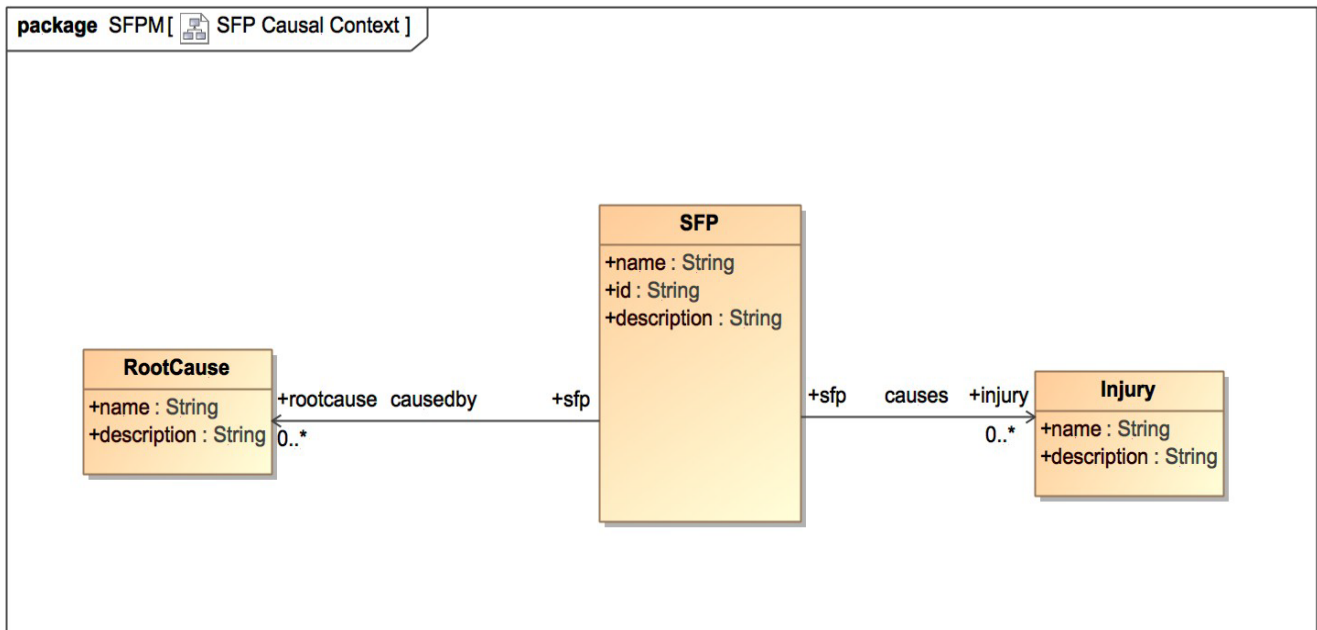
package SFPM[ SFP Causal Context ]

SFP
+name : String
+id : String
+description : String

RootCause
+name : String
+description : String

+rootcause causedby +sfp
0..*

+sfp causes +injury
0..*

Injury
+name : String
+description : String